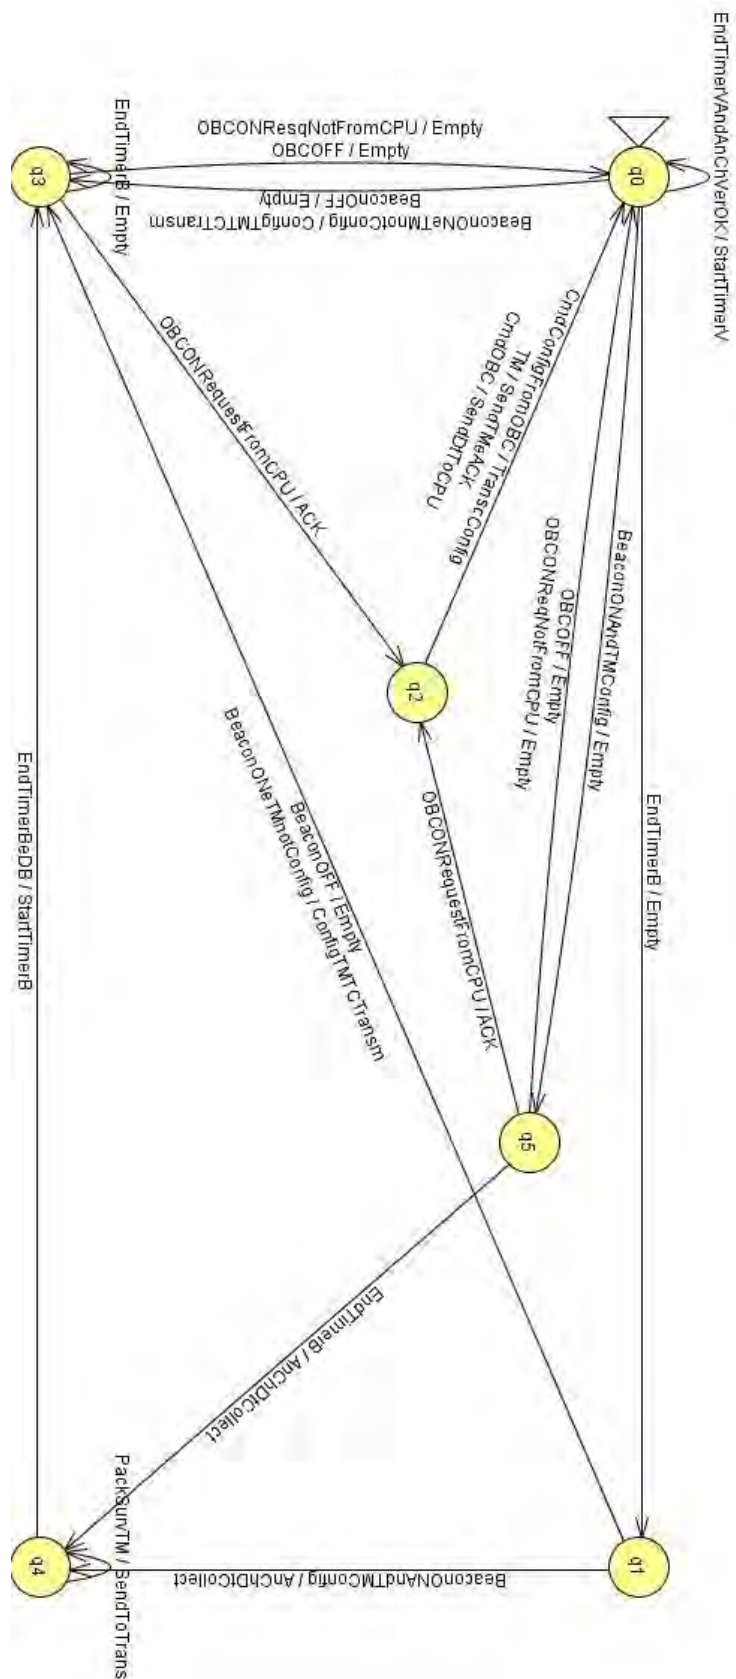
EndTimerVAndAnChVerOK / StartTimerV

q0

OBCONResqNotFromCPU / Empty
OBCOFF / Empty

BeaconOFF / Empty
BeaconONeTMnotConfig / ConfigTMTCTransm

q3

EndTimerB / Empty

OBCONRequestFromCPU / ACK

CmdConfigFromOBC / TransConfig
TM / SendTMeACK
CmdOBC / SendDTtoCPU

BeaconONAndTMConfig / Empty
OBCOFF / Empty
OBCONReqNotFromCPU / Empty

q2

EndTimerB / Empty

OBCONRequestFromCPU / ACK

BeaconOFF / Empty
BeaconONeTMnotConfig / ConfigTMTCTransm

EndTimerBeDB / StartTimerB

q5

EndTimerB / AnChDtCollect

q4

PackSunTM / SendToTrans

BeaconONAndTMConfig / AnChDtCollect

q1